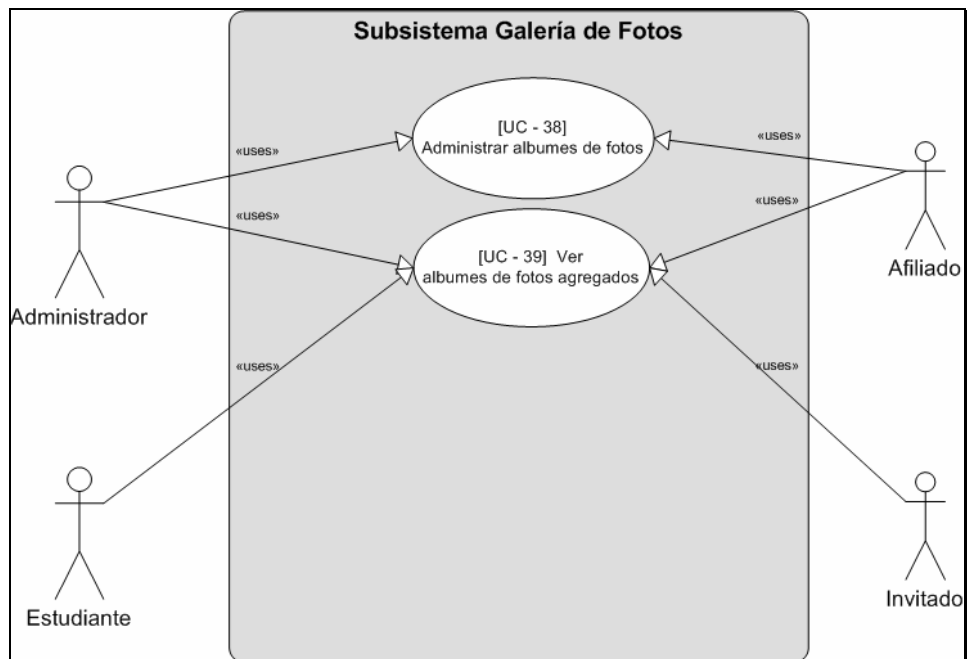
Subsistema Galería de Fotos

«uses»

[UC - 38]
Administrar albumes de fotos

«uses»

«uses»

«uses»

[UC - 39] Ver
albumes de fotos agregados

Administrador

Afiliado

«uses»

«uses»

Estudiante

Invitado